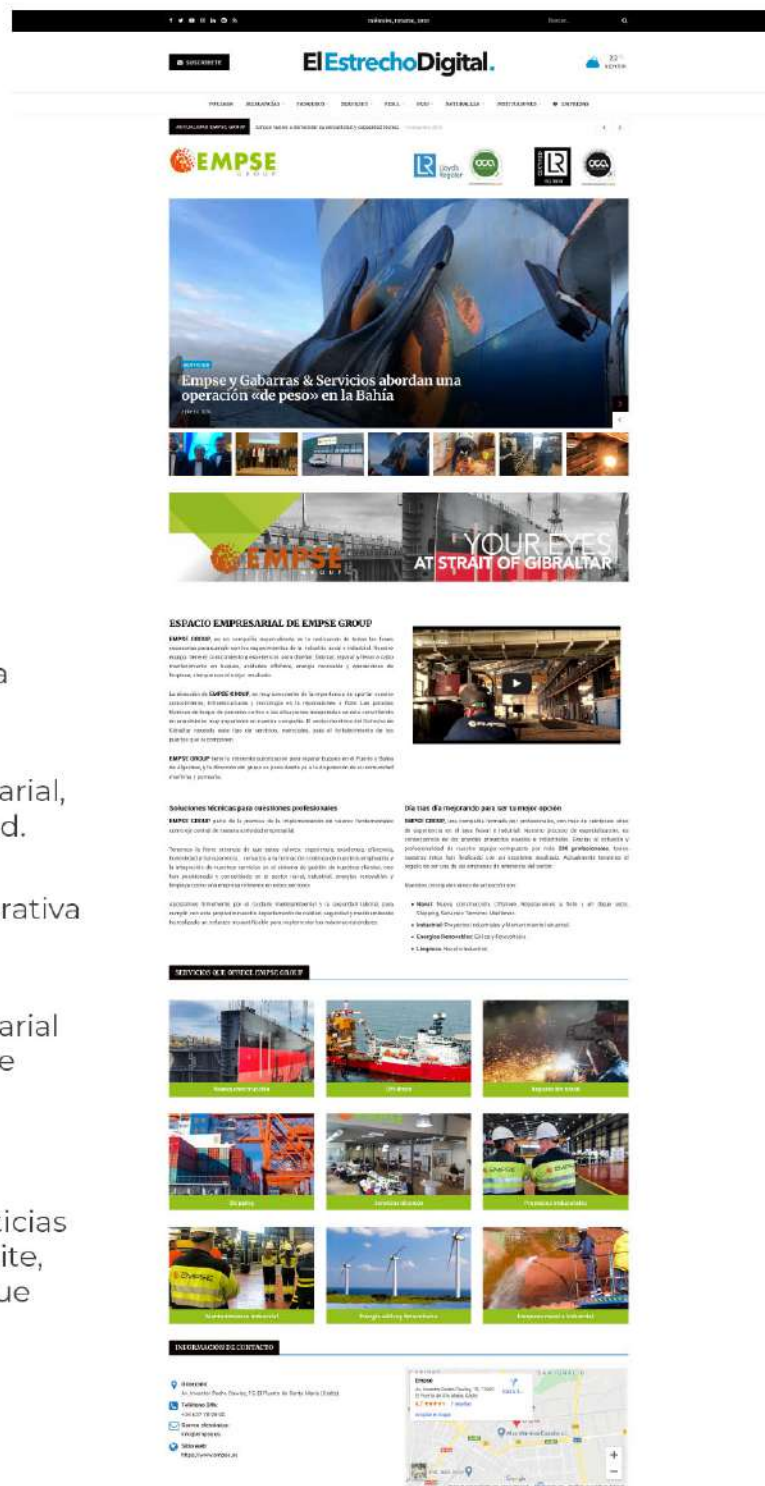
SUSCRÍBETE

ElEstrechoDigital.

EMPSE GROUP

Lloyd's Register

Empse y Gabarras & Servicios abordan una operación «de peso» en la Bahía

EMPSE GROUP

YOUR EYES AT STRAIT OF GIBRALTAR

ESPACIO EMPRESARIAL DE EMPSE GROUP

Soluciones técnicas para cuestiones profesionales

Día tras día mejorando para ser tu mejor opción

SERVICIOS QUE OFRECE EMPSE GROUP

INFORMACIÓN DE CONTACTO

a

arial,
d.

rativa

arial
e

icias
ite,
ue